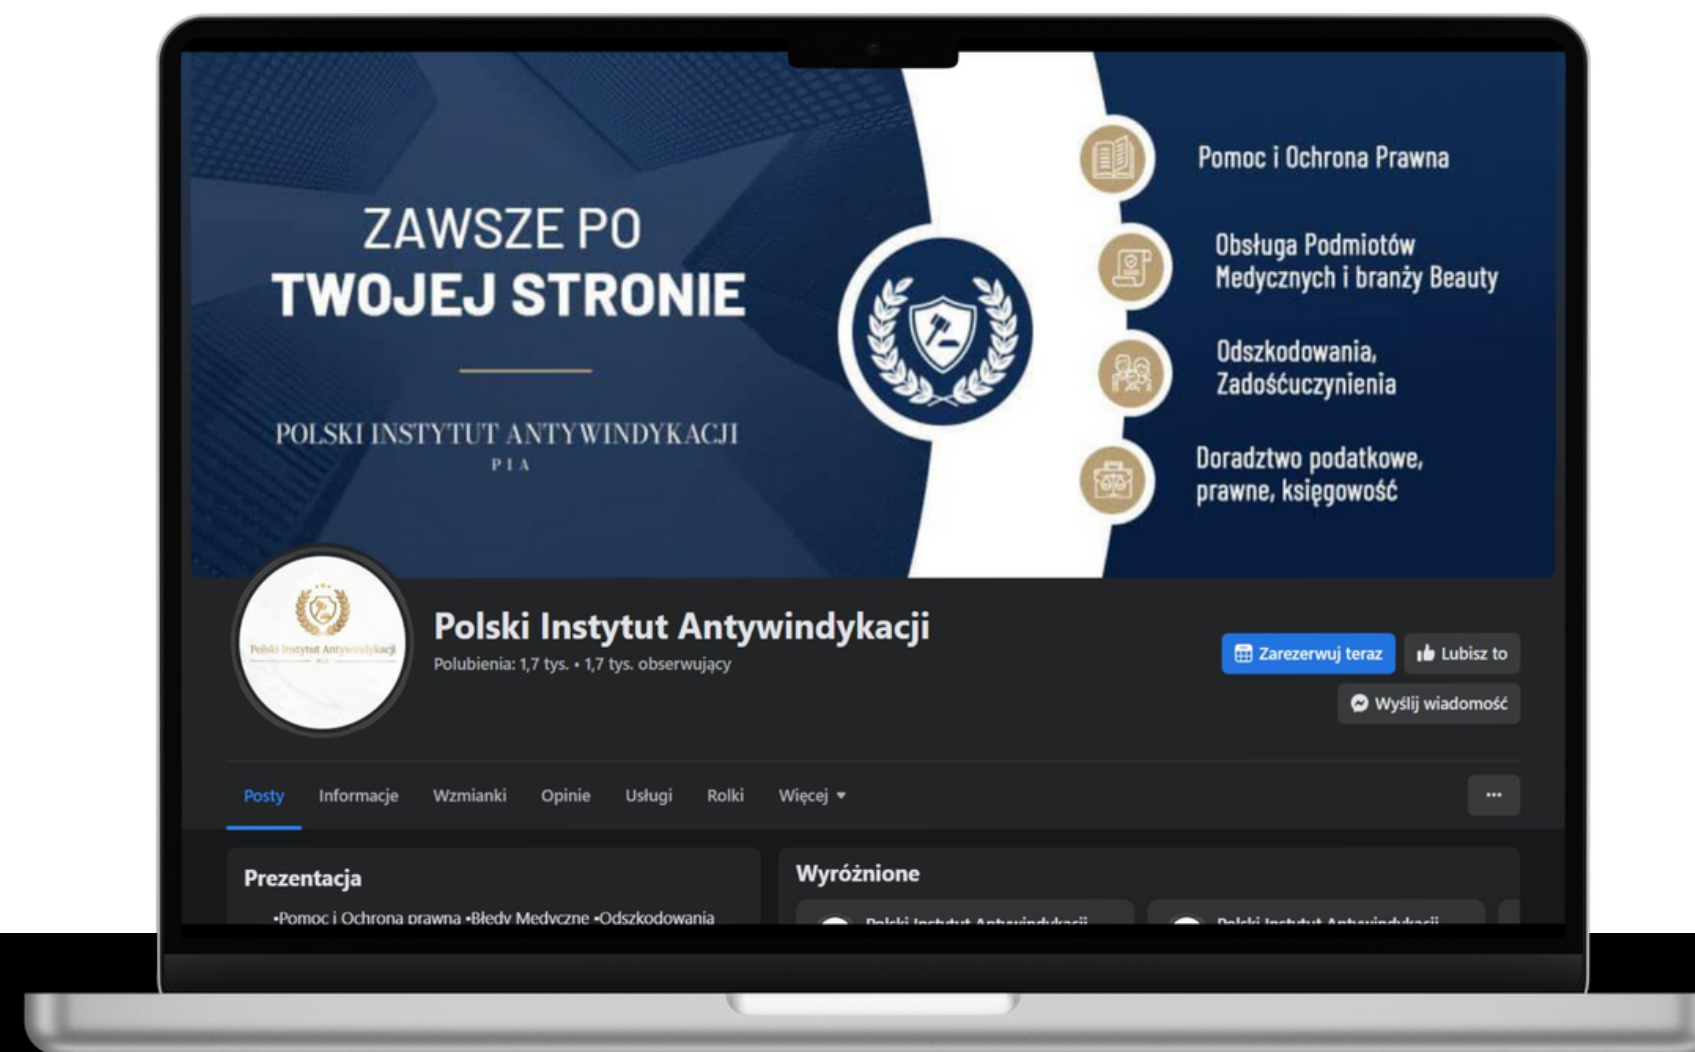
ZAWSZE PO
TWOJEJ STRONIE

POLSKI INSTYTUT ANTYWINDYKACJI
PIA

Pomoc i Ochrona Prawna

Obsługa Podmiotów Medycznych i branży Beauty

Odszkodowania, Zadośćuczynienia

Doradztwo podatkowe, prawne, księgowość

Polski Instytut Antywindykacji
PIA

Polski Instytut Antywindykacji

Polubienia: 1,7 tys. • 1,7 tys. obserwujący

Zarezerwuj teraz
Lubisz to
Wyślij wiadomość

Posty
Informacje
Wzmianki
Opinie
Usługi
Rolki
Więcej

...

Prezentacja

•Pomoc i Ochrona prawna •Błedy Medyczne •Odszkodowania

Wyróżnione

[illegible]
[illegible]